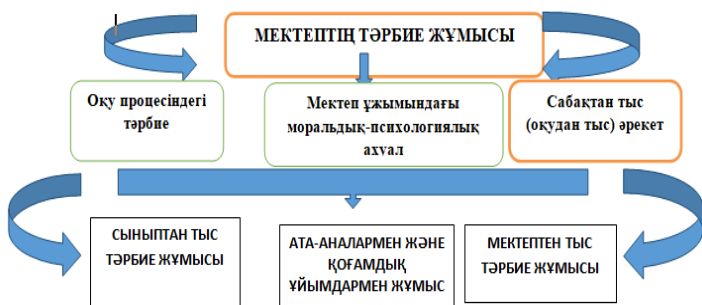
МЕКТЕПТІҢ ТӘРБИЕ ЖҰМЫСЫ

Оқу процесіндегі тәрбие

Мектеп ұжымындағы моральдық-психологиялық ахуал

Сабақтан тыс (оқудан тыс) әрекет

СЫНЫПТАН ТЫС ТӘРБИЕ ЖҰМЫСЫ

АТА-АНАЛАРМЕН ЖӘНЕ ҚОҒАМДЫҚ ҰЙЫМДАРМЕН ЖҰМЫС

МЕКТЕПТЕН ТЫС ТӘРБИЕ ЖҰМЫСЫ